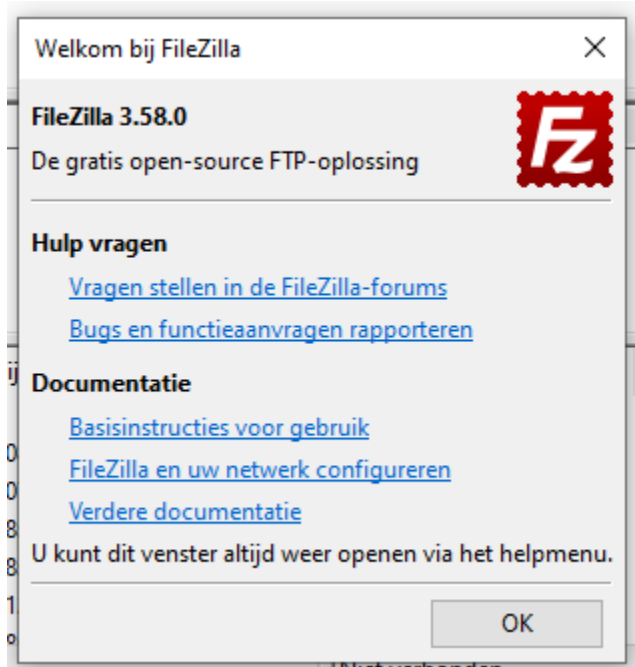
Welkom bij FileZilla

FileZilla 3.58.0

De gratis open-source FTP-oplossing

Fz

Hulp vragen

Vragen stellen in de FileZilla-forums

Bugs en functieaanvragen rapporteren

Documentatie

Basisinstructies voor gebruik

FileZilla en uw netwerk configureren

Verdere documentatie

U kunt dit venster altijd weer openen via het helpmenu.

OK